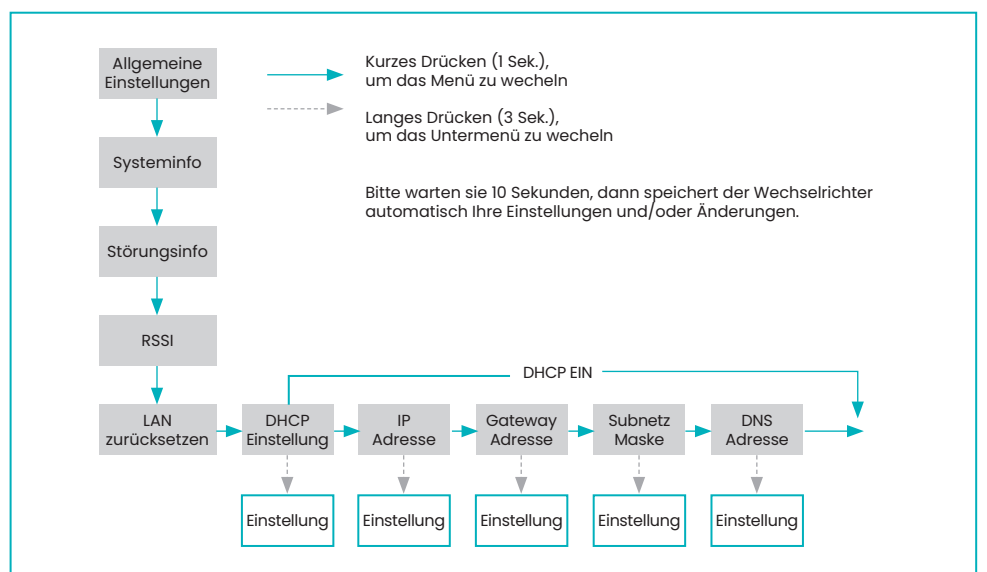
Allgemeine Einstellungen

Kurzes Drücken (1 Sek.), um das Menü zu wecheln

Langes Drücken (3 Sek.), um das Untermenü zu wecheln

Systeminfo

Bitte warten sie 10 Sekunden, dann speichert der Wechselrichter automatisch Ihre Einstellungen und/oder Änderungen.

Störungsinfo

RSSI

DHCP EIN

LAN zurücksetzen

DHCP Einstellung

IP Adresse

Gateway Adresse

Subnetz Maske

DNS Adresse

Einstellung

Einstellung

Einstellung

Einstellung

Einstellung